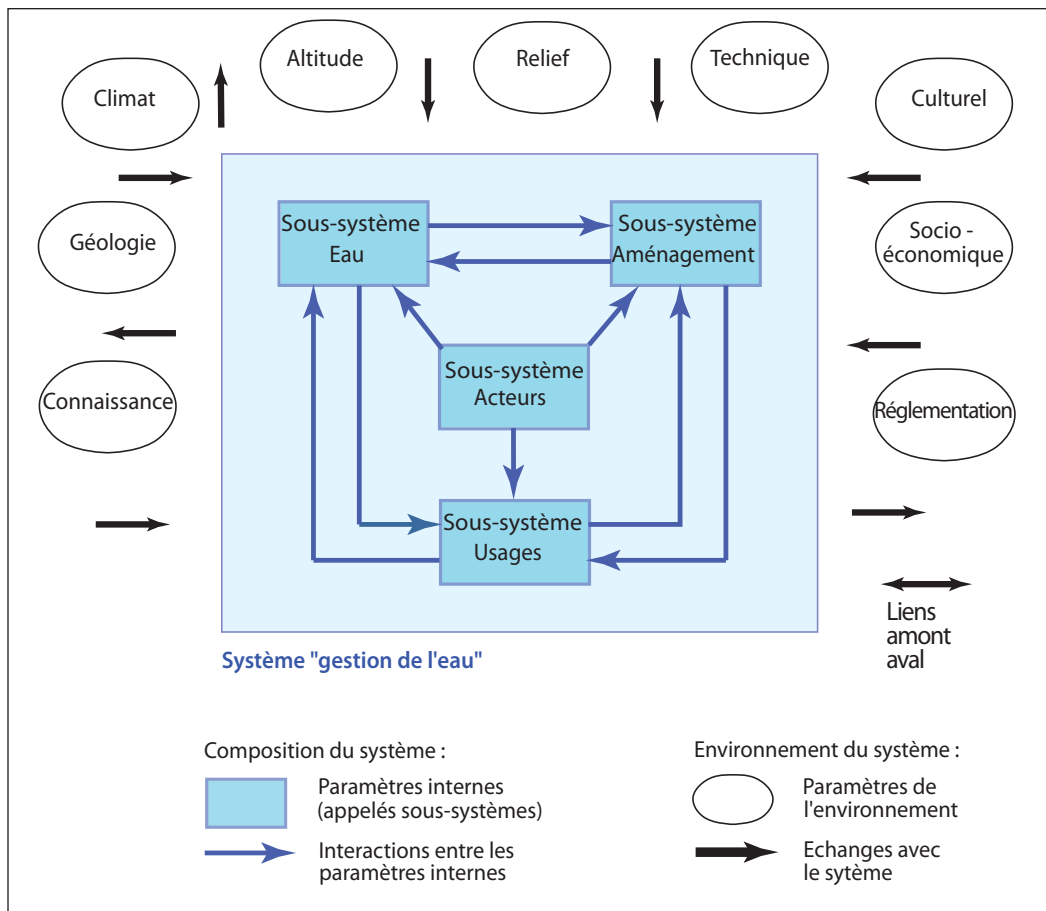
Altitude

Relief

Technique

Climat

Culturel

Géologie

Socio - économique

Connaissance

Réglementation

Sous-système Eau

Sous-système Aménagement

Sous-système Acteurs

Sous-système Usages

Liens amont aval

Système "gestion de l'eau"

Composition du système :

Paramètres internes (appelés sous-systèmes)

Interactions entre les paramètres internes

Environnement du système :

Paramètres de l'environnement

Echanges avec le sytème